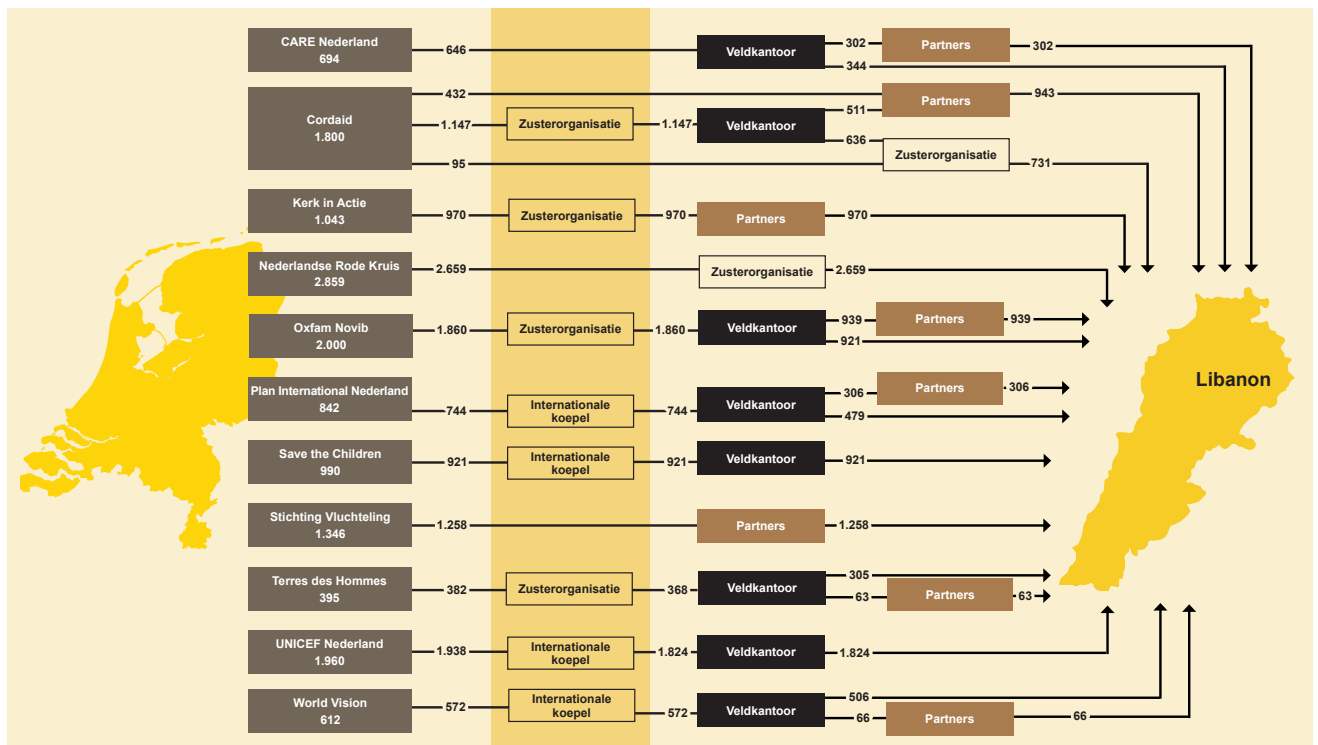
CARE Nederland
694

646

Veldkantoor

302

Partners

302

344

Cordaid
1.800

432

Partners

943

1.147

Zusterorganisatie

1.147

Veldkantoor

511

636

Zusterorganisatie

95

731

Kerk in Actie
1.043

970

Zusterorganisatie

970

Partners

970

Nederlandse Rode Kruis
2.859

2.659

Zusterorganisatie

2.659

Oxfam Novib
2.000

1.860

Zusterorganisatie

1.860

Veldkantoor

939

Partners

939

921

Plan International Nederland
842

744

Internationale koepel

744

Veldkantoor

306

Partners

306

479

Save the Children
990

921

Internationale koepel

921

Veldkantoor

921

Stichting Vluchteling
1.346

1.258

Partners

1.258

Terres des Hommes
395

382

Zusterorganisatie

368

Veldkantoor

305

63

Partners

63

UNICEF Nederland
1.960

1.938

Internationale koepel

1.824

Veldkantoor

1.824

World Vision
612

572

Internationale koepel

572

Veldkantoor

506

66

Partners

66

Libanon